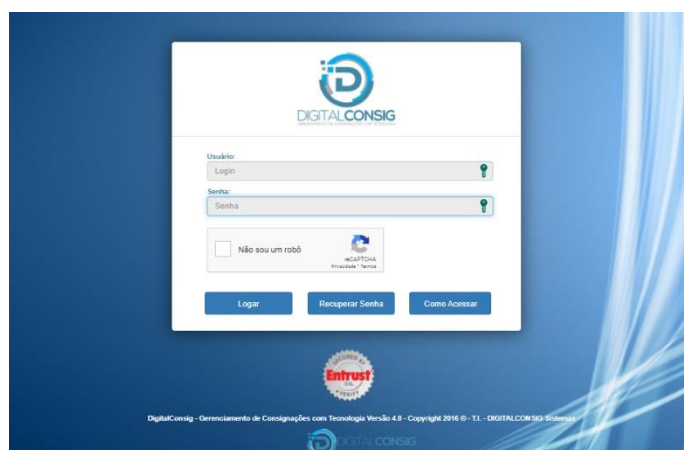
DIGITALCONSIG
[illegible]

Usuário:
Login

Senha:
Senha

Não sou um robô
reCAPTCHA
Privacidade - Termos

Logar
Recuperar Senha
Como Acessar

SECURED BY
Entrust
SSL
VERIFY

DigitalConsig - Gerenciamento de Consignações com Tecnologia Versão 4.0 - Copyright 2016 © - T.I. - DIGITALCONSIG Sistemas

DIGITALCONSIG